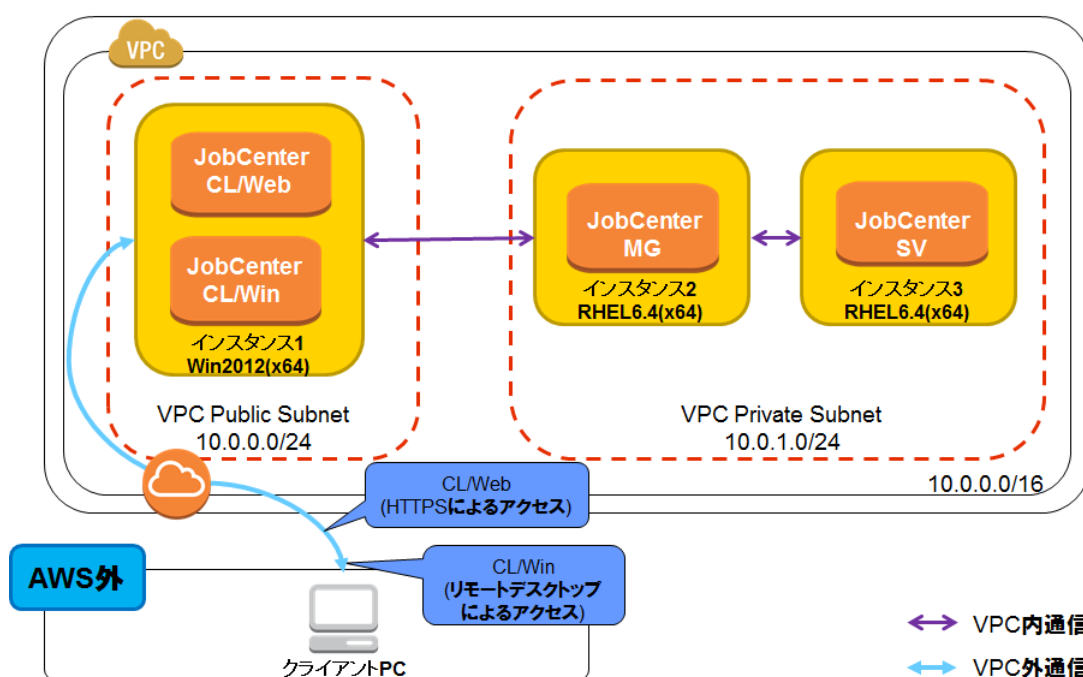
VPC

JobCenter CL/Web

JobCenter CL/Win

インスタンス1
Win2012(x64)

JobCenter MG

インスタンス2
RHEL6.4(x64)

JobCenter SV

インスタンス3
RHEL6.4(x64)

VPC Public Subnet
10.0.0.0/24

VPC Private Subnet
10.0.1.0/24

10.0.0.0/16

CL/Web
(HTTPSによるアクセス)

CL/Win
(リモートデスクトップによるアクセス)

AWS外

クライアントPC

VPC内通信

VPC外通信